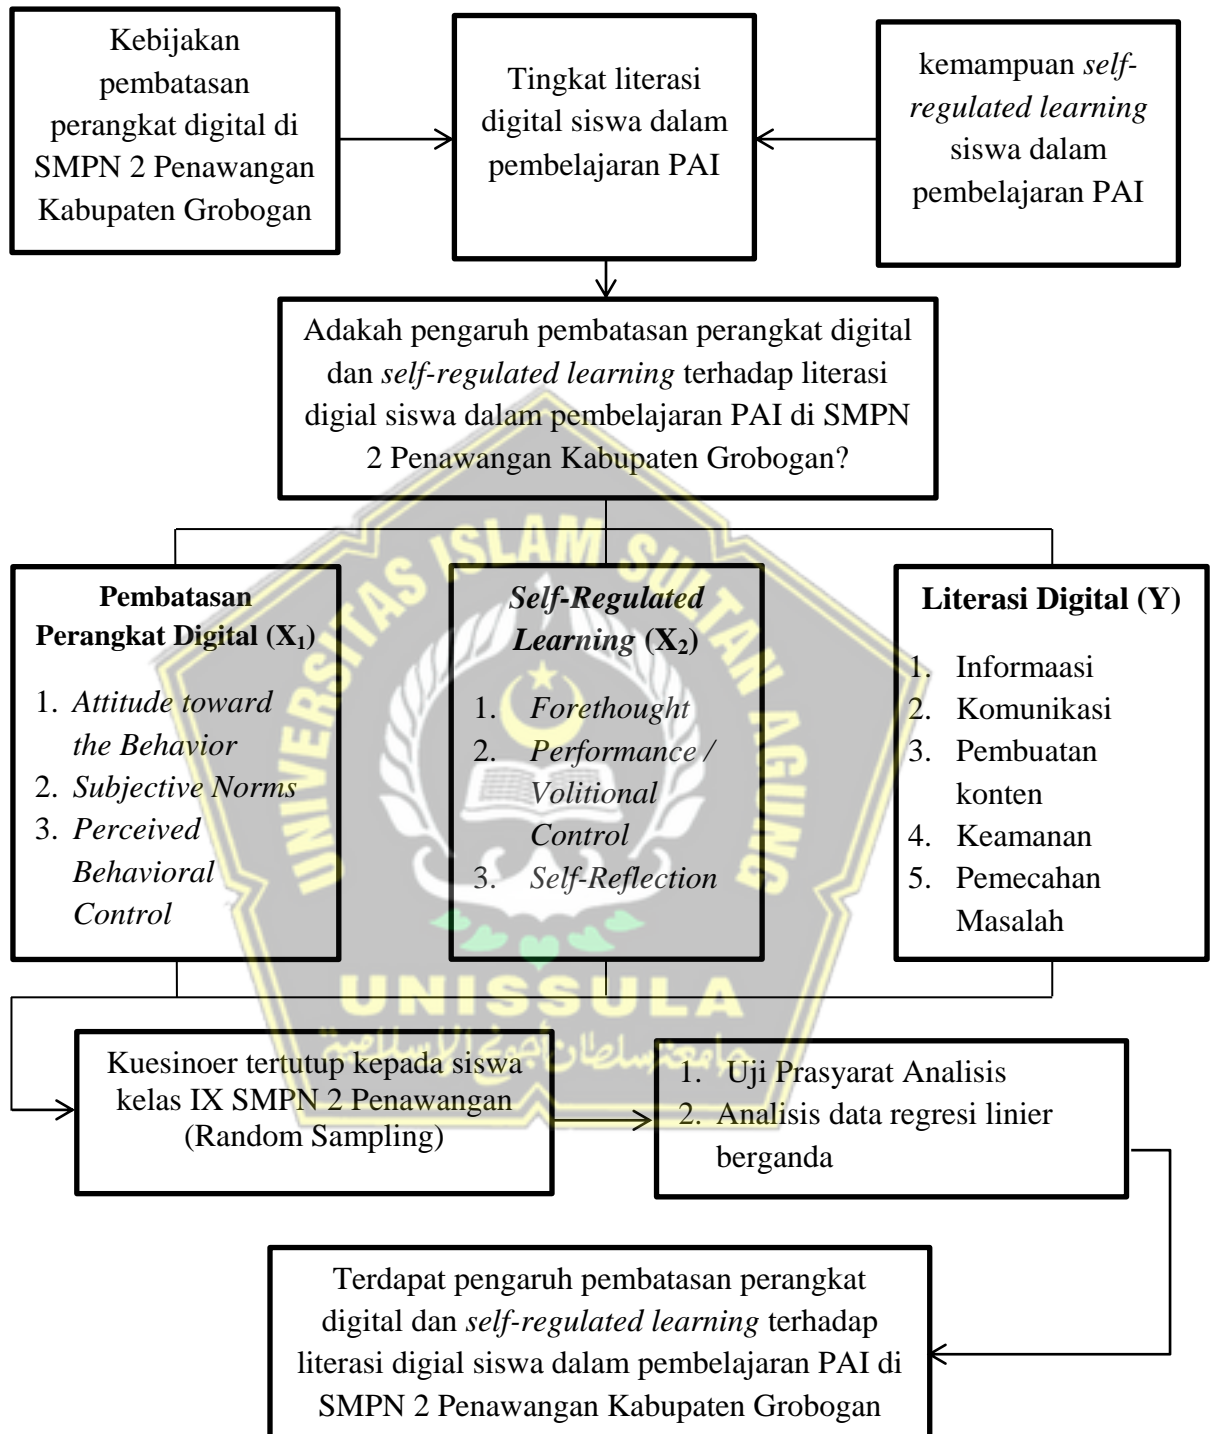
Kebijakan pembatasan perangkat digital di SMPN 2 Penawangan Kabupaten Grobogan

Tingkat literasi digital siswa dalam pembelajaran PAI

kemampuan *self-regulated learning* siswa dalam pembelajaran PAI

Adakah pengaruh pembatasan perangkat digital dan *self-regulated learning* terhadap literasi digial siswa dalam pembelajaran PAI di SMPN 2 Penawangan Kabupaten Grobogan?

**Pembatasan Perangkat Digital ($X_1$)**

1. *Attitude toward the Behavior*
2. *Subjective Norms*
3. *Perceived Behavioral Control*

***Self-Regulated Learning* ($X_2$)**

1. *Forethought*
2. *Performance / Volitional Control*
3. *Self-Reflection*

**Literasi Digital (Y)**

1. Informaasi
2. Komunikasi
3. Pembuatan konten
4. Keamanan
5. Pemecahan Masalah

UNIVERSITAS ISLAM SULTAN AGUNG

UNISSULA

جامعة سلطان أجونج الإسلامية

Kuesinoer tertutup kepada siswa kelas IX SMPN 2 Penawangan (Random Sampling)

1. Uji Prasyarat Analisis
2. Analisis data regresi linier berganda

Terdapat pengaruh pembatasan perangkat digital dan *self-regulated learning* terhadap literasi digial siswa dalam pembelajaran PAI di SMPN 2 Penawangan Kabupaten Grobogan